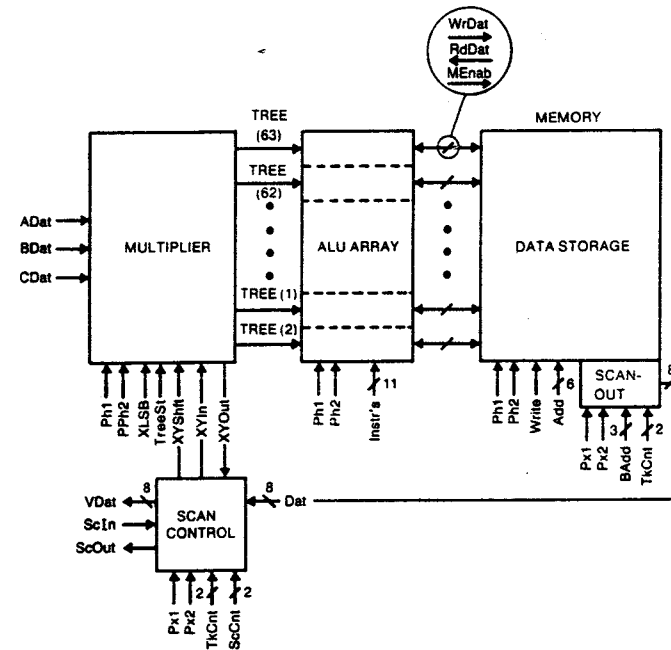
WrDat
RdDat
MEnab

TREE (63)
TREE (62)
TREE (1)
TREE (2)

MEMORY

ADat
BDat
CDat

MULTIPLIER

ALU ARRAY

DATA STORAGE

Ph1
PPh2
XLSB
TreeSt
XYShft
XYIn
XYOut

Ph1
Ph2
11
Instr's

Ph1
Ph2
Write
6
Add

SCAN-OUT
8
Px1
Px2
3
BAdd
2
TkCnt

VDat
8
ScIn
ScOut

SCAN CONTROL

8
Dat

Px1
Px2
2
TkCnt
2
ScCnt